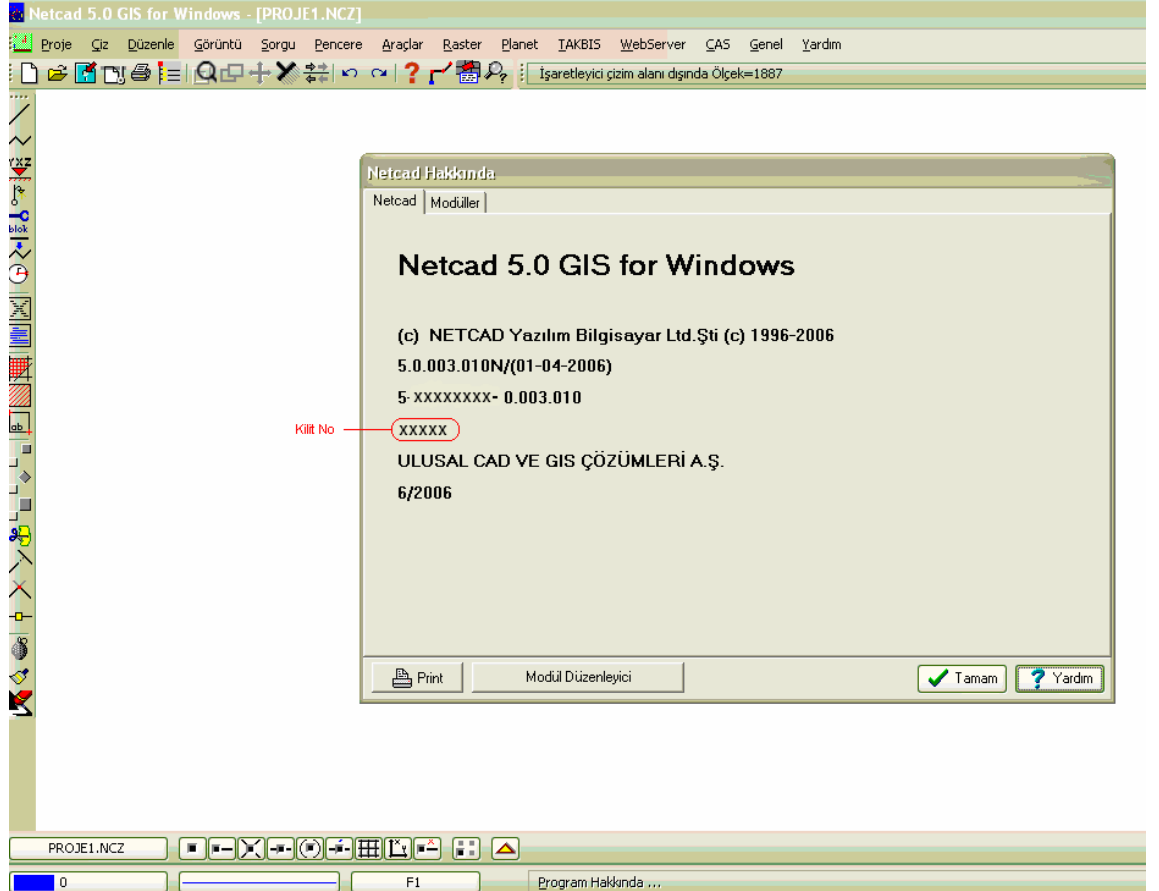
Netcad 5.0 GIS for Windows - [PROJE1.NCZ]

Proje Çiz Düzenle Görüntü Sorgu Pencere Araçlar Raster Planet TAKBIS WebServer CAS Genel Yardım

İşaretleyici çizim alanı dışında Ölçek=1887

YXZ
blok
ab

Netcad Hakkında

Netcad Modüller

Netcad 5.0 GIS for Windows

(c) NETCAD Yazılım Bilgisayar Ltd.Şti (c) 1996-2006

5.0.003.010N/(01-04-2006)

5-XXXXXXXX- 0.003.010

Kilit No XXXXX

ULUSAL CAD VE GIS ÇÖZÜMLERİ A.Ş.

6/2006

Print Modül Düzenleyici Tamam Yardım

PROJE1.NCZ

0 F1 Program Hakkında ...